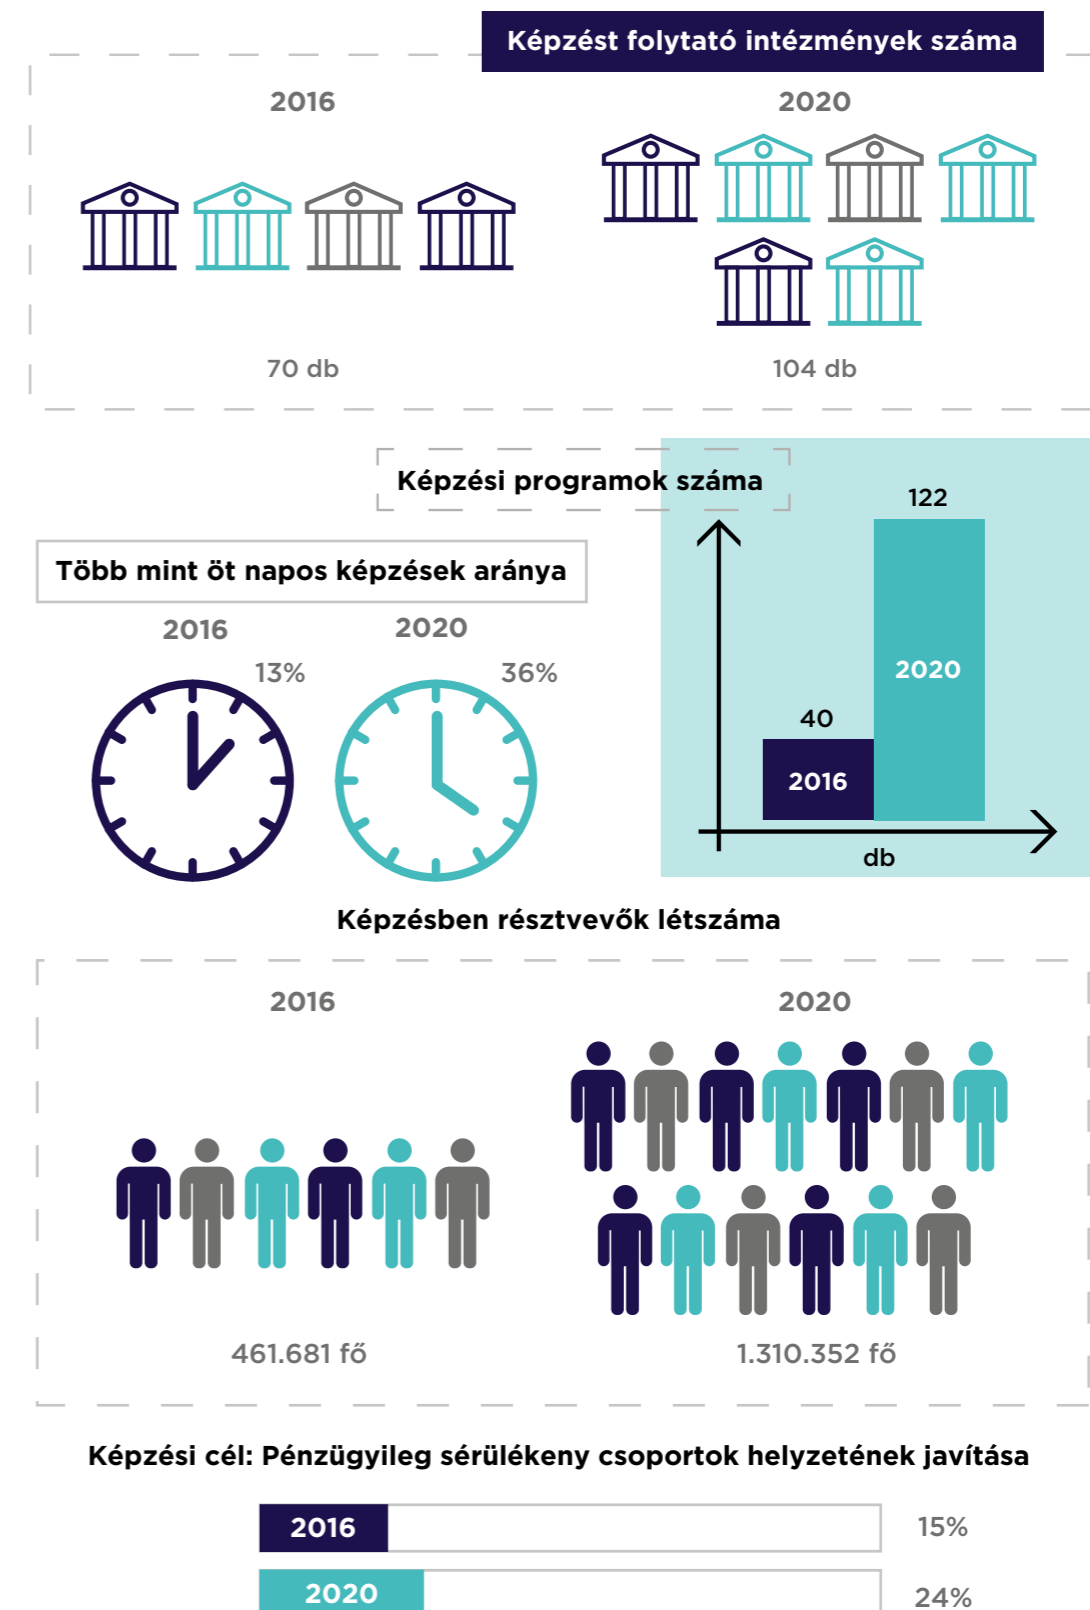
Képzést folytató intézmények száma

2016

70 db

2020

104 db

Képzési programok száma

122

2020

40

2016

db

Több mint öt napos képzések aránya

2016

13%

2020

36%

Képzésben résztvevők létszáma

2016

461.681 fő

2020

1.310.352 fő

Képzési cél: Pénzügyileg sérülékeny csoportok helyzetének javítása

2016

15%

2020

24%